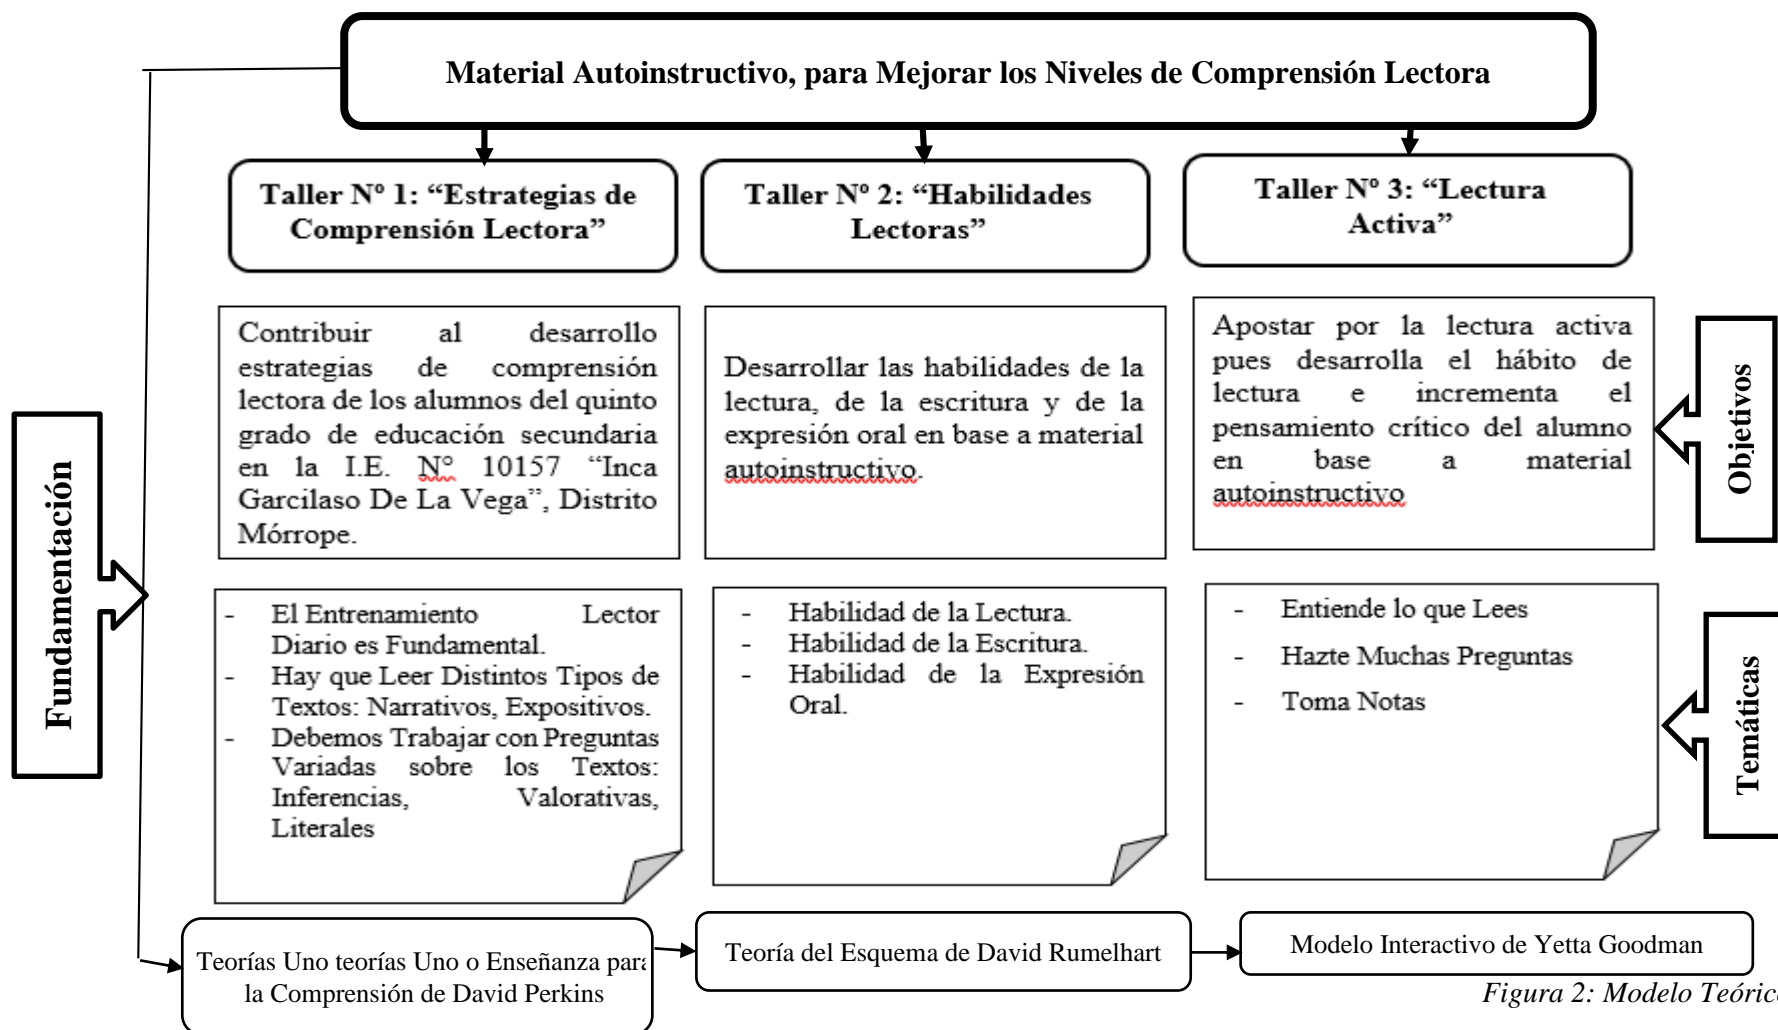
Material Autoinstructivo, para Mejorar los Niveles de Comprensión Lectora

Fundamentación

Taller Nº 1: "Estrategias de Comprensión Lectora"

Taller Nº 2: "Habilidades Lectoras"

Taller Nº 3: "Lectura Activa"

Contribuir al desarrollo estrategias de comprensión lectora de los alumnos del quinto grado de educación secundaria en la I.E. Nº 10157 "Inca Garcilaso De La Vega", Distrito Mórrope.

Desarrollar las habilidades de la lectura, de la escritura y de la expresión oral en base a material autoinstructivo.

Apostar por la lectura activa pues desarrolla el hábito de lectura e incrementa el pensamiento crítico del alumno en base a material autoinstructivo

Objetivos

- El Entrenamiento Lector Diario es Fundamental.
- Hay que Leer Distintos Tipos de Textos: Narrativos, Expositivos.
- Debemos Trabajar con Preguntas Variadas sobre los Textos: Inferencias, Valorativas, Literales

- Habilidad de la Lectura.
- Habilidad de la Escritura.
- Habilidad de la Expresión Oral.

- Entiende lo que Lees
- Hazte Muchas Preguntas
- Toma Notas

Temáticas

Teorías Uno teorías Uno o Enseñanza para la Comprensión de David Perkins

Teoría del Esquema de David Rumelhart

Modelo Interactivo de Yetta Goodman

Figura 2: Modelo Teóric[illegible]